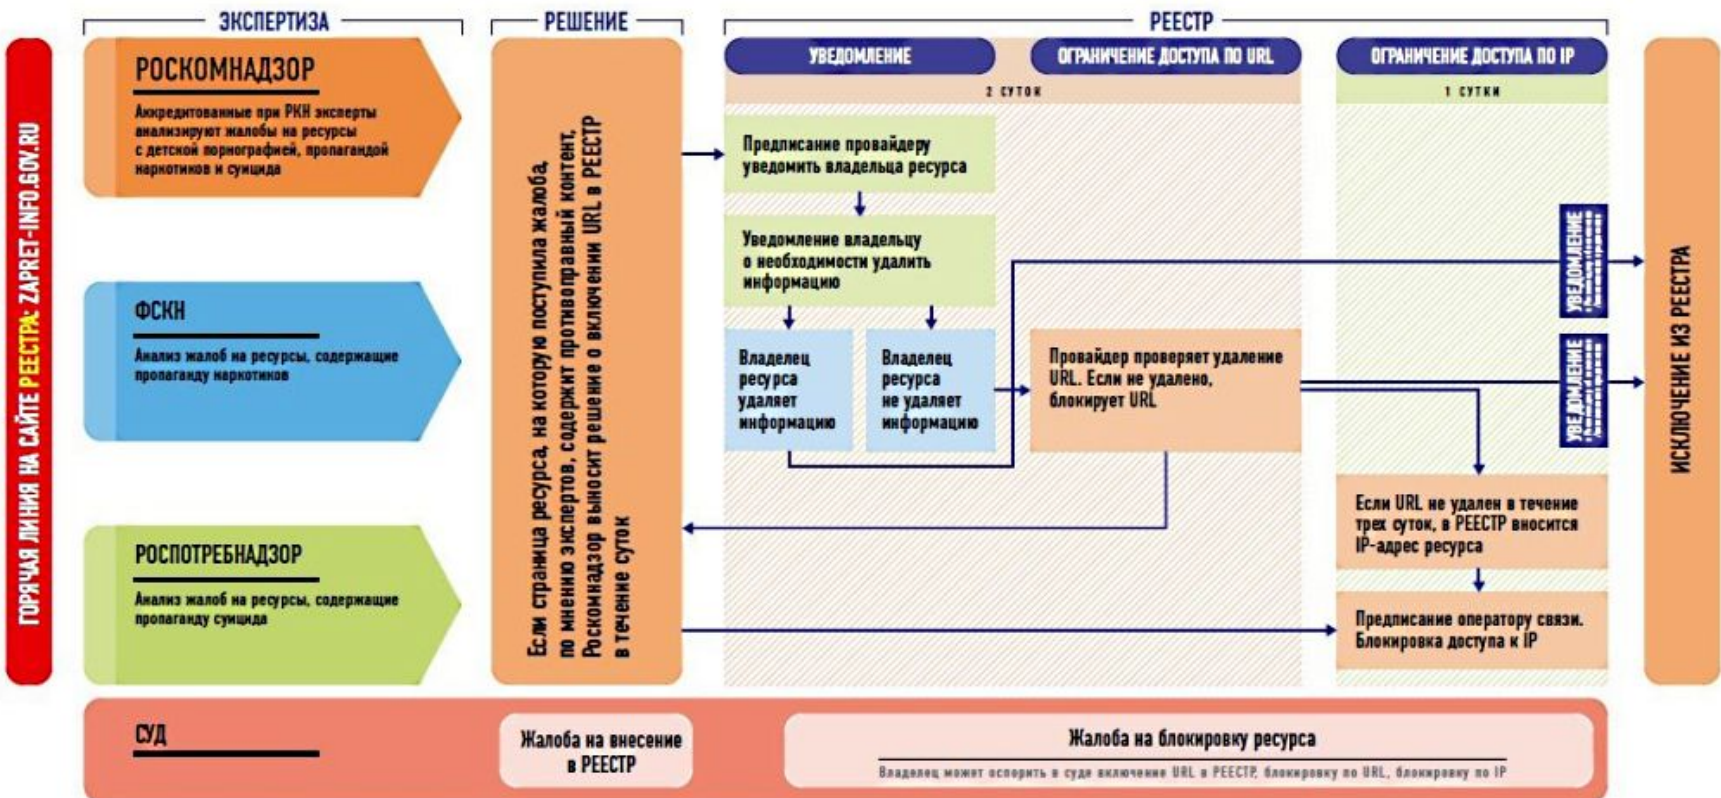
ГОРЯЧАЯ ЛИНИЯ НА САЙТЕ РЕЕСТРА: ZAPRET-INFO.GOV.RU

ЭКСПЕРТИЗА

РОСКОМНАДЗОР

Аккредитованные при РКН эксперты анализируют жалобы на ресурсы с детской порнографией, пропагандой наркотиков и суицида

ФСКН

Анализ жалоб на ресурсы, содержащие пропаганду наркотиков

РОСПОТРЕБНАДЗОР

Анализ жалоб на ресурсы, содержащие пропаганду суицида

РЕШЕНИЕ

Если страница ресурса, на которую поступила жалоба, по мнению экспертов, содержит противоправный контент, Роскомнадзор выносит решение о включении URL в РЕЕСТР в течение суток

РЕЕСТР

УВЕДОМЛЕНИЕ

ОГРАНИЧЕНИЕ ДОСТУПА ПО URL

2 СУТОК

ОГРАНИЧЕНИЕ ДОСТУПА ПО IP

1 СУТКИ

Предписание провайдеру уведомить владельца ресурса

Уведомление владельцу о необходимости удалить информацию

Владелец ресурса удаляет информацию

Владелец ресурса не удаляет информацию

Провайдер проверяет удаление URL. Если не удалено, блокирует URL

Если URL не удален в течение трех суток, в РЕЕСТР вносится IP-адрес ресурса

Предписание оператору связи. Блокировка доступа к IP

УВЕДОМЛЕНИЕ

УВЕДОМЛЕНИЕ

ИСКЛЮЧЕНИЕ ИЗ РЕЕСТРА

СУД

Жалоба на внесение в РЕЕСТР

Жалоба на блокировку ресурса

Владелец может оспорить в суде включение URL в РЕЕСТР, блокировку по URL, блокировку по IP